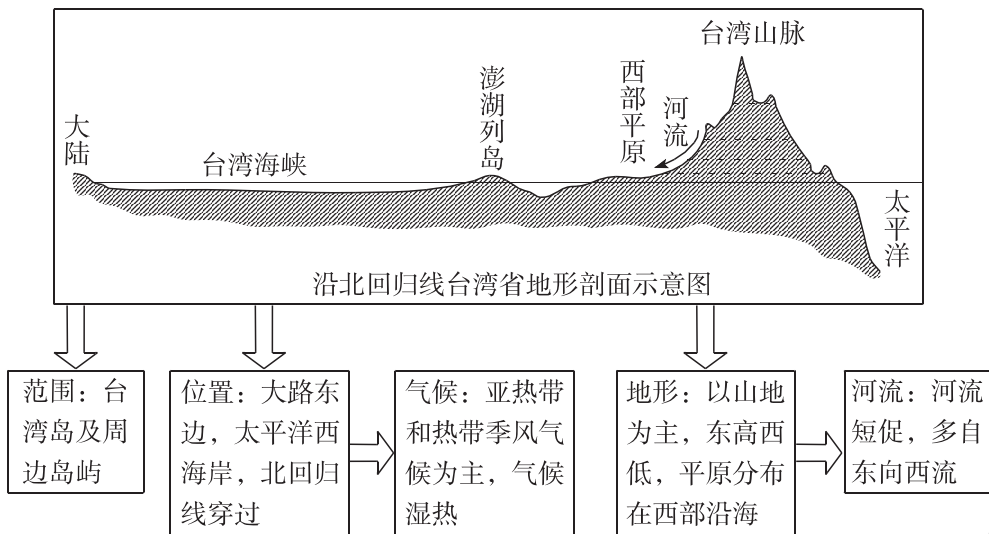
台湾山脉

大陆

台湾海峡

澎湖列岛

西部平原

河流

太平洋

沿北回归线台湾省地形剖面示意图

范围：台湾岛及周边岛屿

位置：大路东边，太平洋西海岸，北回归线穿过

气候：亚热带和热带季风气候为主，气候湿热

地形：以山地为主，东高西低，平原分布在西部沿海

河流：河流短促，多自东向西流